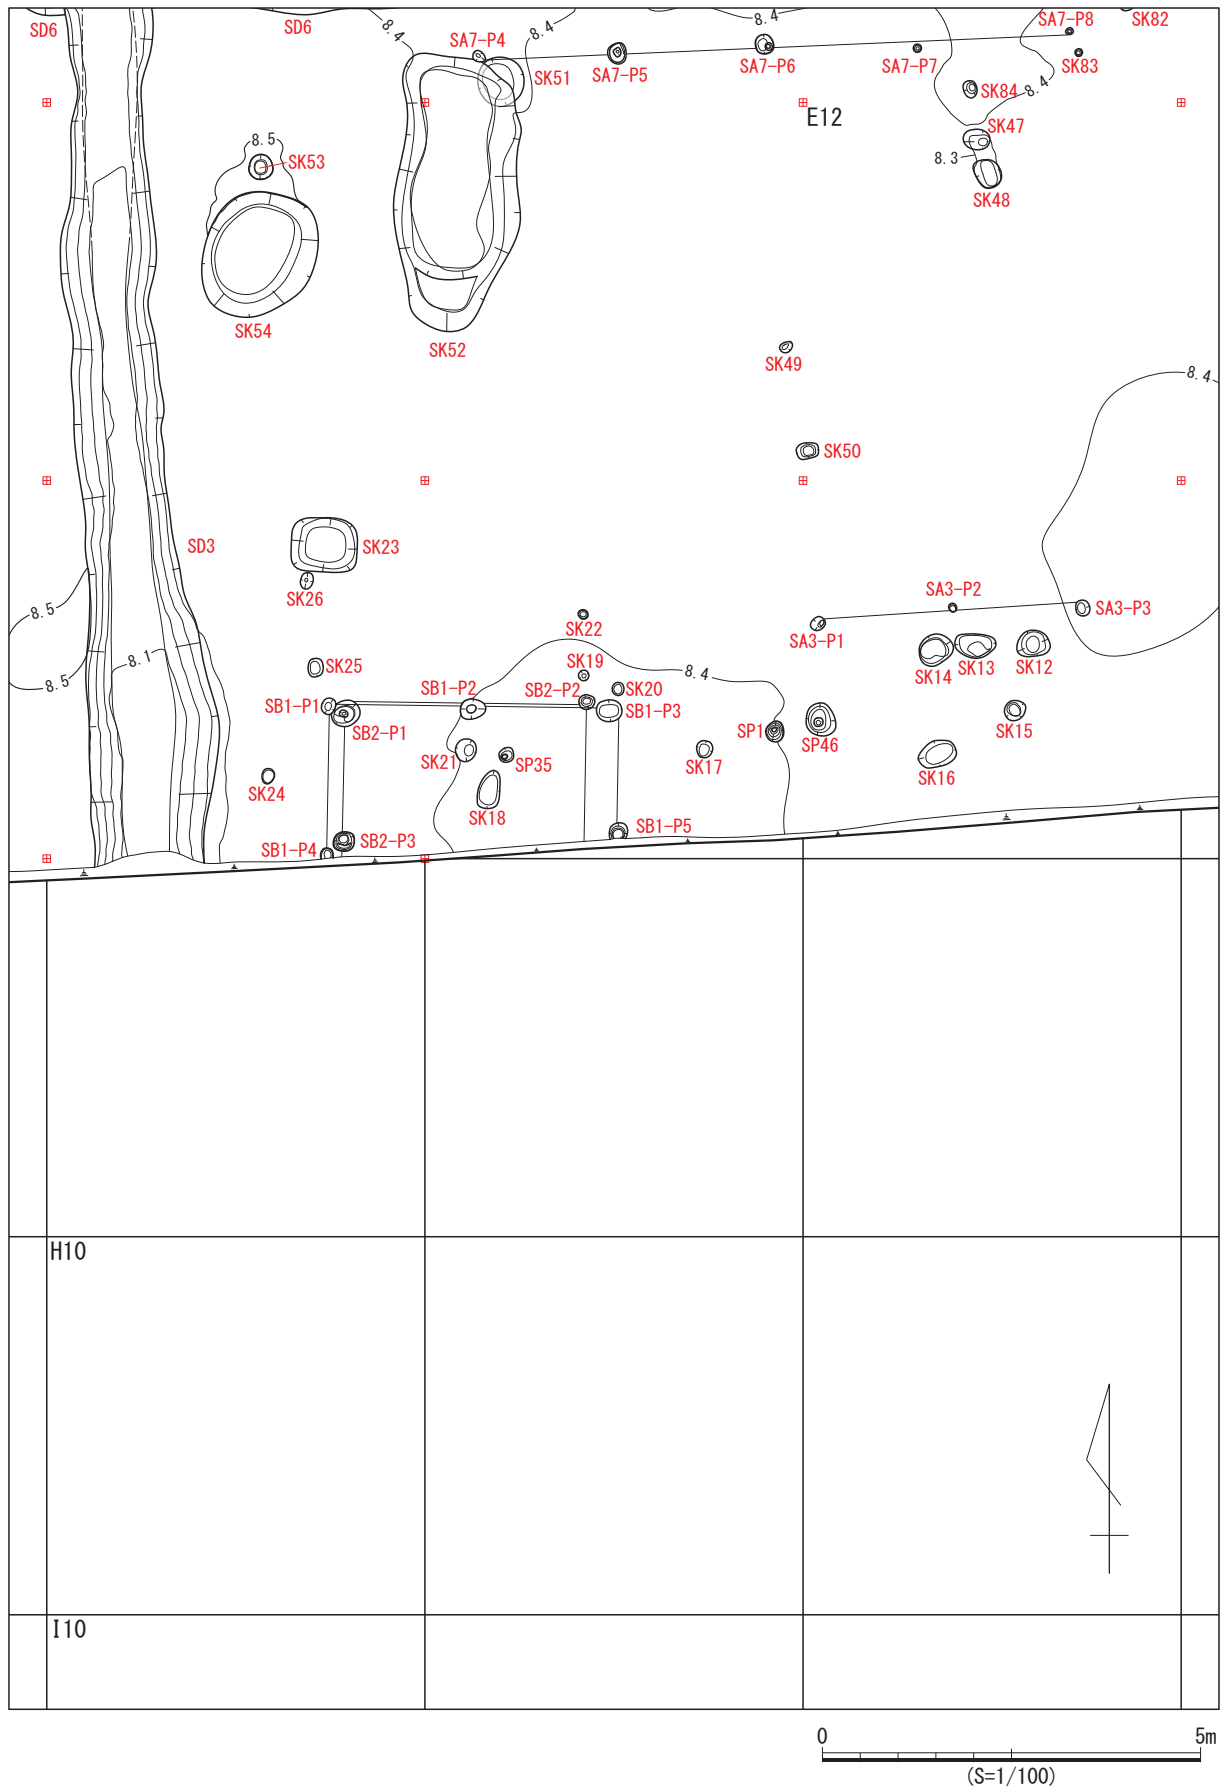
SD6
SD6
8.4
SA7-P4
8.4
8.4
SA7-P8
SK82
SK51
SA7-P5
SA7-P6
SA7-P7
SK83
SK84
8.4
E12
8.5
SK53
SK47
8.3
SK48
SK54
SK52
SK49
8.4
SK50
SD3
SK23
SK26
SA3-P2
SA3-P3
8.5
SK22
SA3-P1
8.1
SK19
8.4
SK14
SK13
SK12
8.5
SK25
SB1-P2
SB2-P2
SK20
SB1-P1
SB1-P3
SK15
SB2-P1
SP1
SP46
SK21
SP35
SK17
SK16
SK24
SK18
SB1-P5
SB2-P3
SB1-P4
H10
I10
0
5m
(S=1/100)